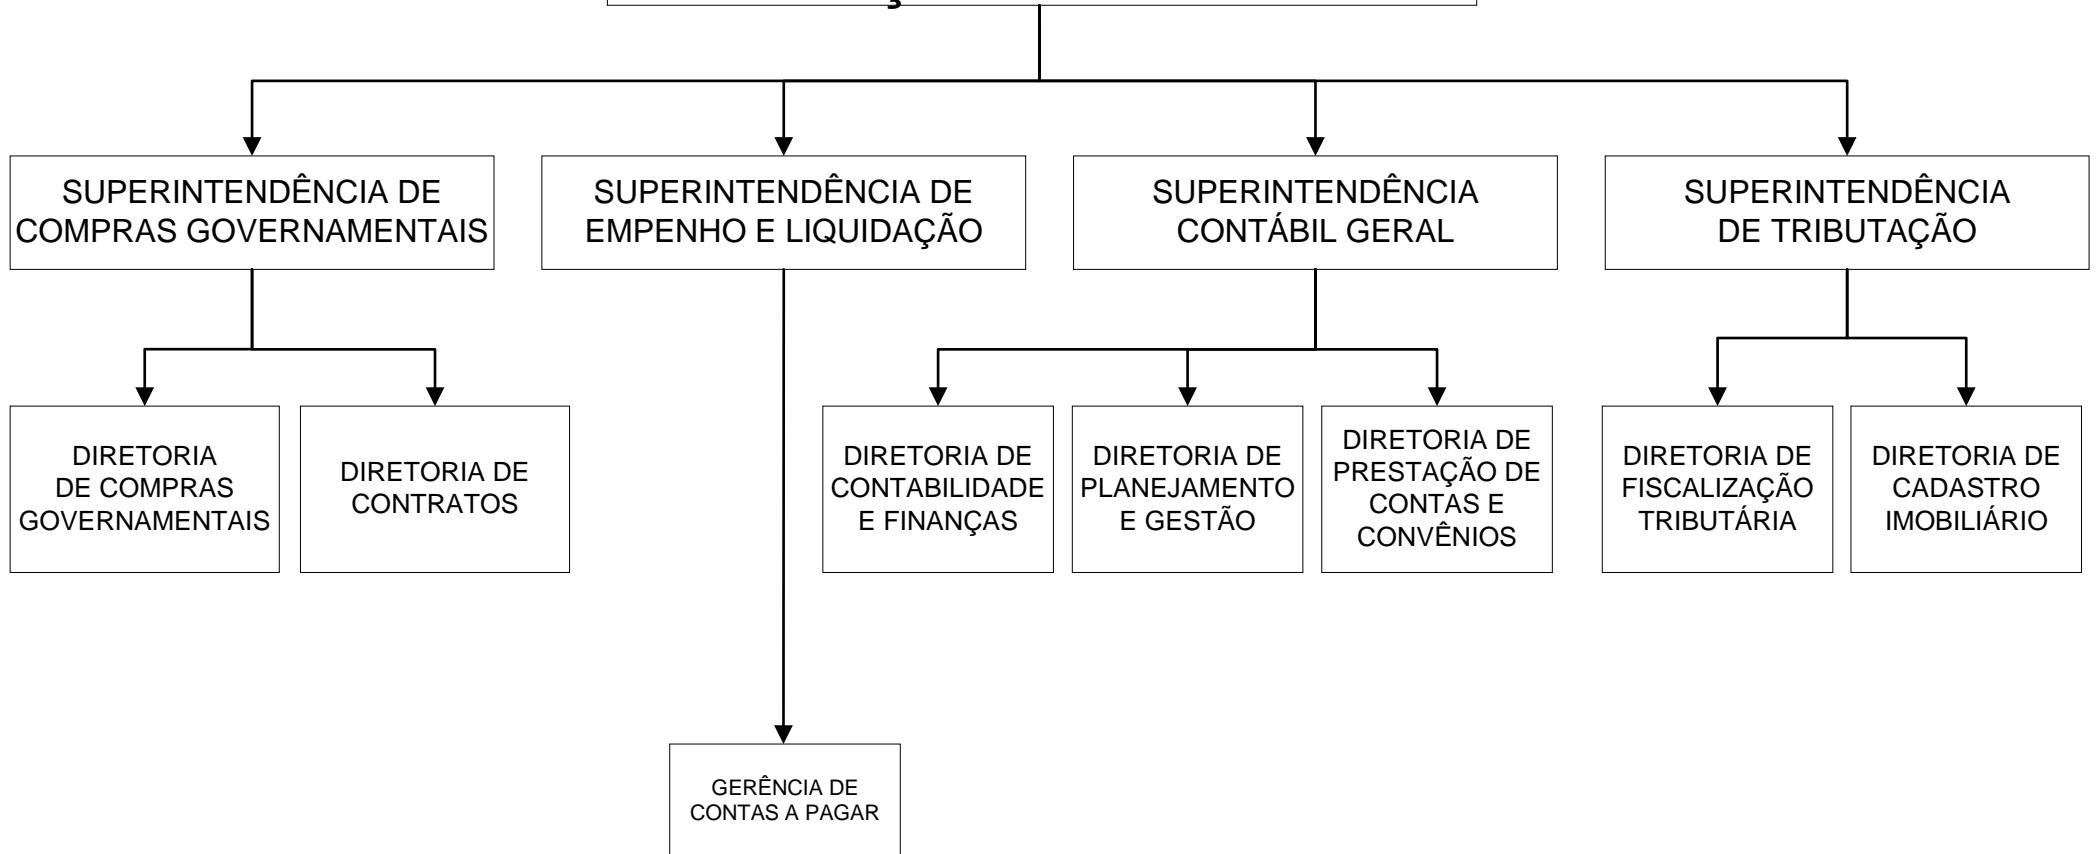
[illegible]

SUPERINTENDÊNCIA DE COMPRAS GOVERNAMENTAIS

SUPERINTENDÊNCIA DE EMPENHO E LIQUIDAÇÃO

SUPERINTENDÊNCIA CONTÁBIL GERAL

SUPERINTENDÊNCIA DE TRIBUTAÇÃO

DIRETORIA DE COMPRAS GOVERNAMENTAIS

DIRETORIA DE CONTRATOS

DIRETORIA DE CONTABILIDADE E FINANÇAS

DIRETORIA DE PLANEJAMENTO E GESTÃO

DIRETORIA DE PRESTAÇÃO DE CONTAS E CONVÊNIOS

DIRETORIA DE FISCALIZAÇÃO TRIBUTÁRIA

DIRETORIA DE CADASTRO IMOBILIÁRIO

GERÊNCIA DE CONTAS A PAGAR